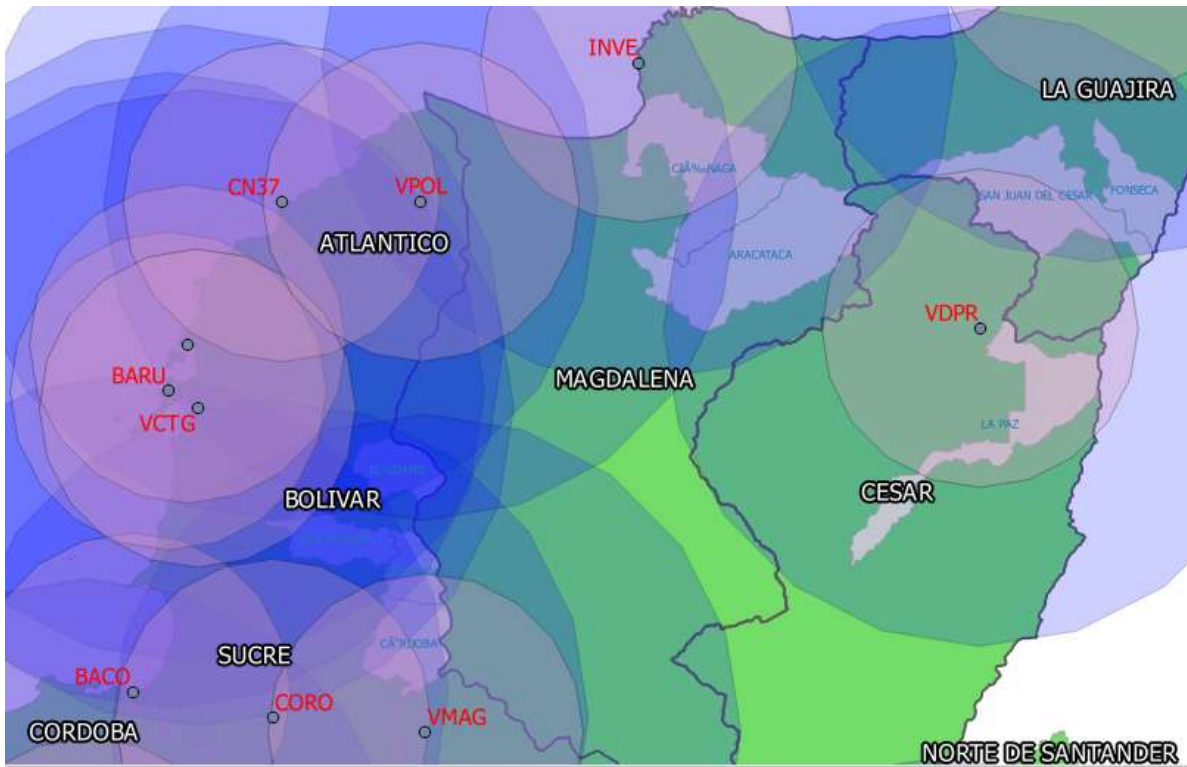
INVE

LA GUAJIRA

CIÃ‰NAGA

CN37

VPOL

SAN JUAN DEL CESAR

FONSECA

ATLANTICO

ARACATACA

VDPR

BARU

MAGDALENA

VCTG

LA PAZ

EL GUAMO

BOLIVAR

CESAR

CÃ“RDOBA

SUCRE

BACO

CORO

VMAG

CORDOBA

NORTE DE SANTANDER